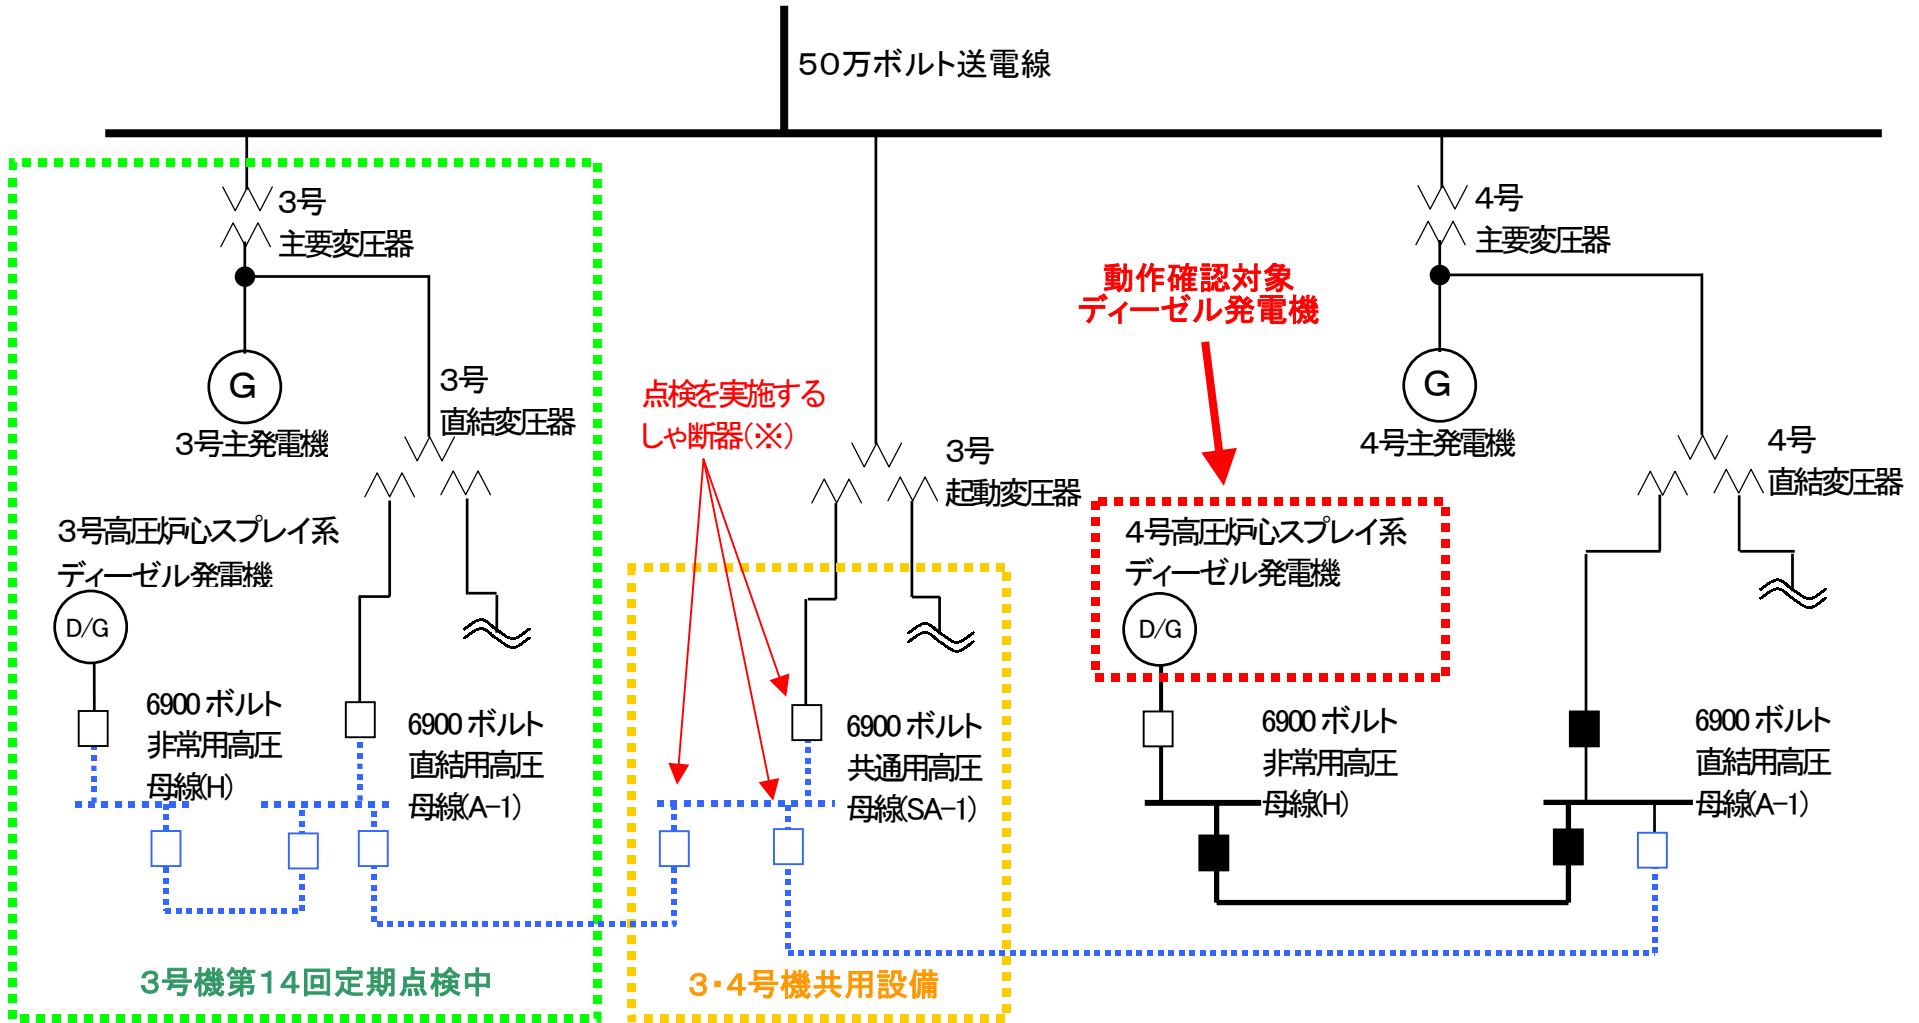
50万ボルト送電線

3号
主要変圧器

G
3号主発電機

3号
直結変圧器

3号高圧炉心スプレイ系
ディーゼル発電機

D/G

6900ボルト
非常用高圧
母線(H)

6900ボルト
直結用高圧
母線(A−1)

点検を実施する
しゃ断器(※)

3号
起動変圧器

6900ボルト
共通用高圧
母線(SA−1)

動作確認対象
ディーゼル発電機

4号高圧炉心スプレイ系
ディーゼル発電機

D/G

6900ボルト
非常用高圧
母線(H)

4号
主要変圧器

G
4号主発電機

4号
直結変圧器

6900ボルト
直結用高圧
母線(A−1)

3号機第14回定期点検中

3・4号機共用設備